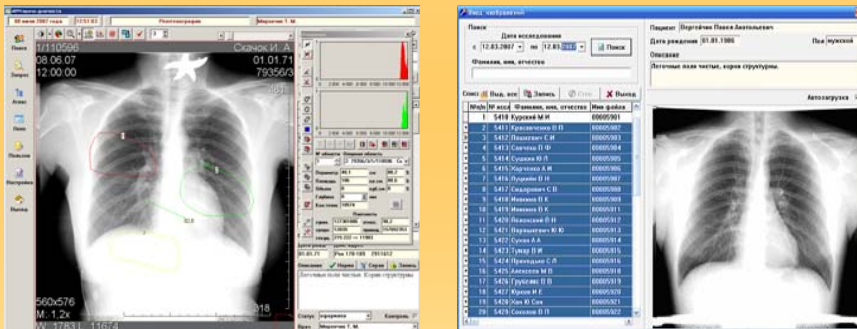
08 июня 2007 года | 12:51:03 | Рентгенография | Миронова Т. М.

Поиск
Запрос
Архив
Нижн
Помощь
Настройка
Выход

1/110596
08.06.07
12:00:00
Скачок И. А.
01.01.71
79356/3

560x576
M: 1,2x
318

Лёгочные поля чистые. Корни структурны.

Норма
Сброс
Записать

Статус
Врач: Миронова Т. М.

Вход изображений

Поиск
Дата исследования
с 12.03.2007 по 12.03.2007
Поиск
Фамилия, имя, отчество

Список
Выд. все
Запись
Стоп
Выход

| №п/п | № исслед | Фамилия, имя, отчество | Имя файла |
|---|---|---|---|
| 1 | 5410 | Курский М И | 00005901 |
| 2 | 5412 | Красавченко П П | 00005902 |
| 3 | 5412 | Пашкевич С И | 00005903 |
| 4 | 5413 | Свечков П Ф | 00005904 |
| 5 | 5414 | Судаков Ю П | 00005905 |
| 6 | 5415 | Харченко А М | 00005906 |
| 7 | 5416 | Луценко В Н | 00005907 |
| 8 | 5417 | Сидорович С В | 00005908 |
| 9 | 5418 | Иванова П К | 00005909 |
| 10 | 5419 | Иванова П К | 00005911 |
| 11 | 5420 | Лисовский П Н | 00005912 |
| 12 | 5421 | Варламович Ю Ю | 00005913 |
| 13 | 5422 | Сухов А А | 00005914 |
| 14 | 5423 | Гумар В И | 00005915 |
| 15 | 5424 | Приходько С П | 00005916 |
| 16 | 5425 | Алексеев М В | 00005918 |
| 17 | 5426 | Грубские В В | 00005919 |
| 18 | 5427 | Крюков И Е | 00005920 |
| 19 | 5428 | Хан Ю Сен | 00005921 |
| 20 | 5429 | Соколов П П | 00005922 |

Пациент Сергейчик Павел Анатольевич
Дата рождения 01.01.1986
Пол мужской
Описание
Лёгочные поля чистые, корни структурны.

Автозагрузка